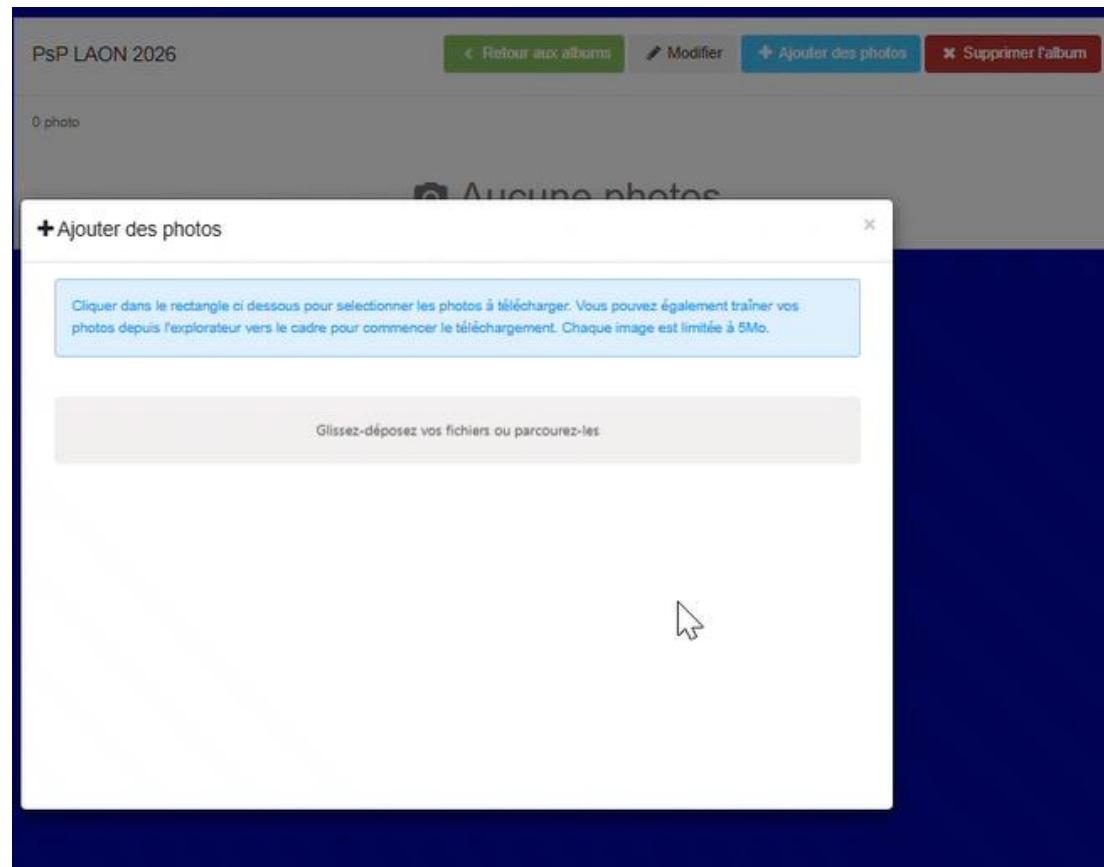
PsP LAON 2026

‹ Retour aux albums

Modifier

+ Ajouter des photos

✖ Supprimer l'album

0 photo

Aucune photos

+ Ajouter des photos

×

Cliquer dans le rectangle ci dessous pour selectionner les photos à télécharger. Vous pouvez également traîner vos photos depuis l'explorateur vers le cadre pour commencer le téléchargement. Chaque image est limitée à 5Mo.

Glissez-déposez vos fichiers ou parcourez-les